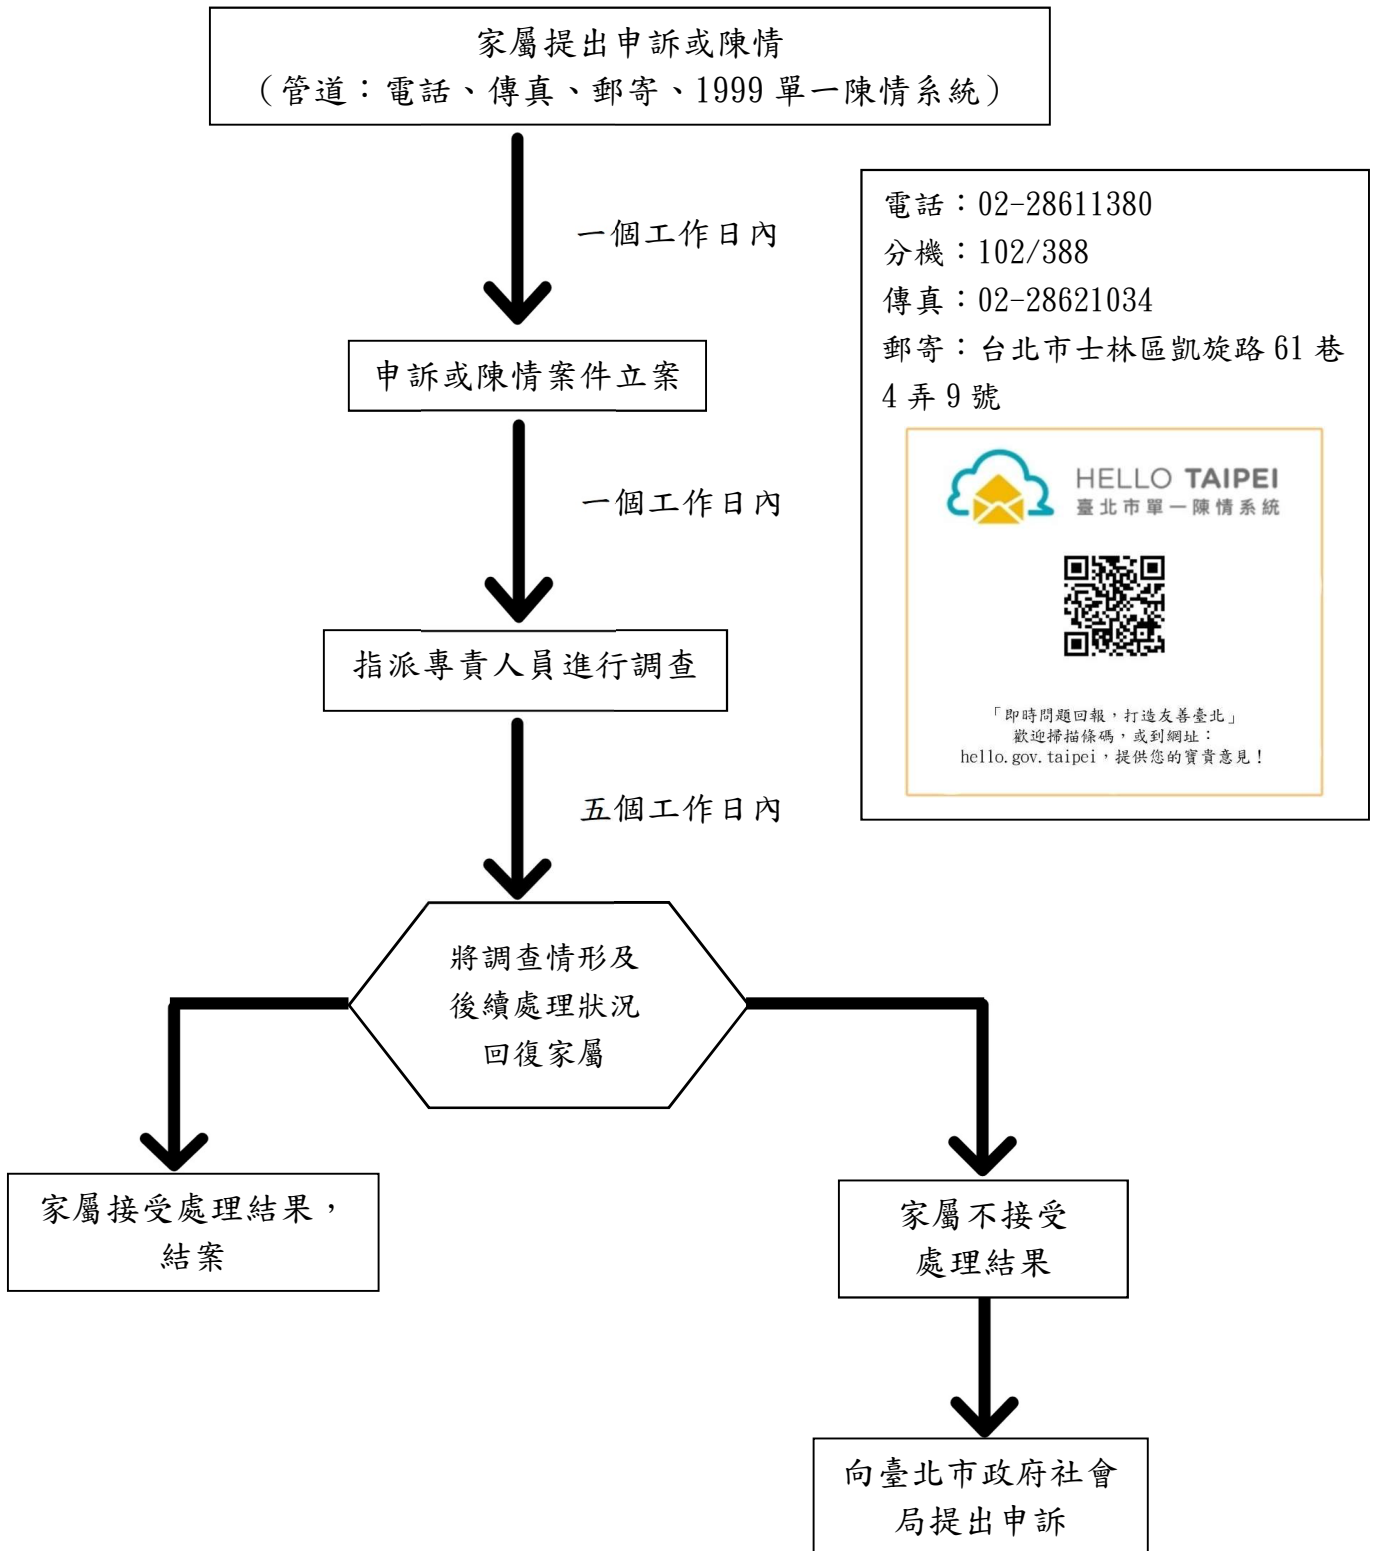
家屬提出申訴或陳情
（管道：電話、傳真、郵寄、1999 單一陳情系統）

一個工作日內

電話：02-28611380
分機：102/388
傳真：02-28621034
郵寄：台北市士林區凱旋路 61 巷 4 弄 9 號

HELLO TAIPEI
臺北市單一陳情系統

「即時問題回報，打造友善臺北」
歡迎掃描條碼，或到網址：
hello.gov.taipei，提供您的寶貴意見！

申訴或陳情案件立案

一個工作日內

指派專責人員進行調查

五個工作日內

將調查情形及後續處理狀況回復家屬

家屬接受處理結果，結案

家屬不接受處理結果

向臺北市政府社會局提出申訴